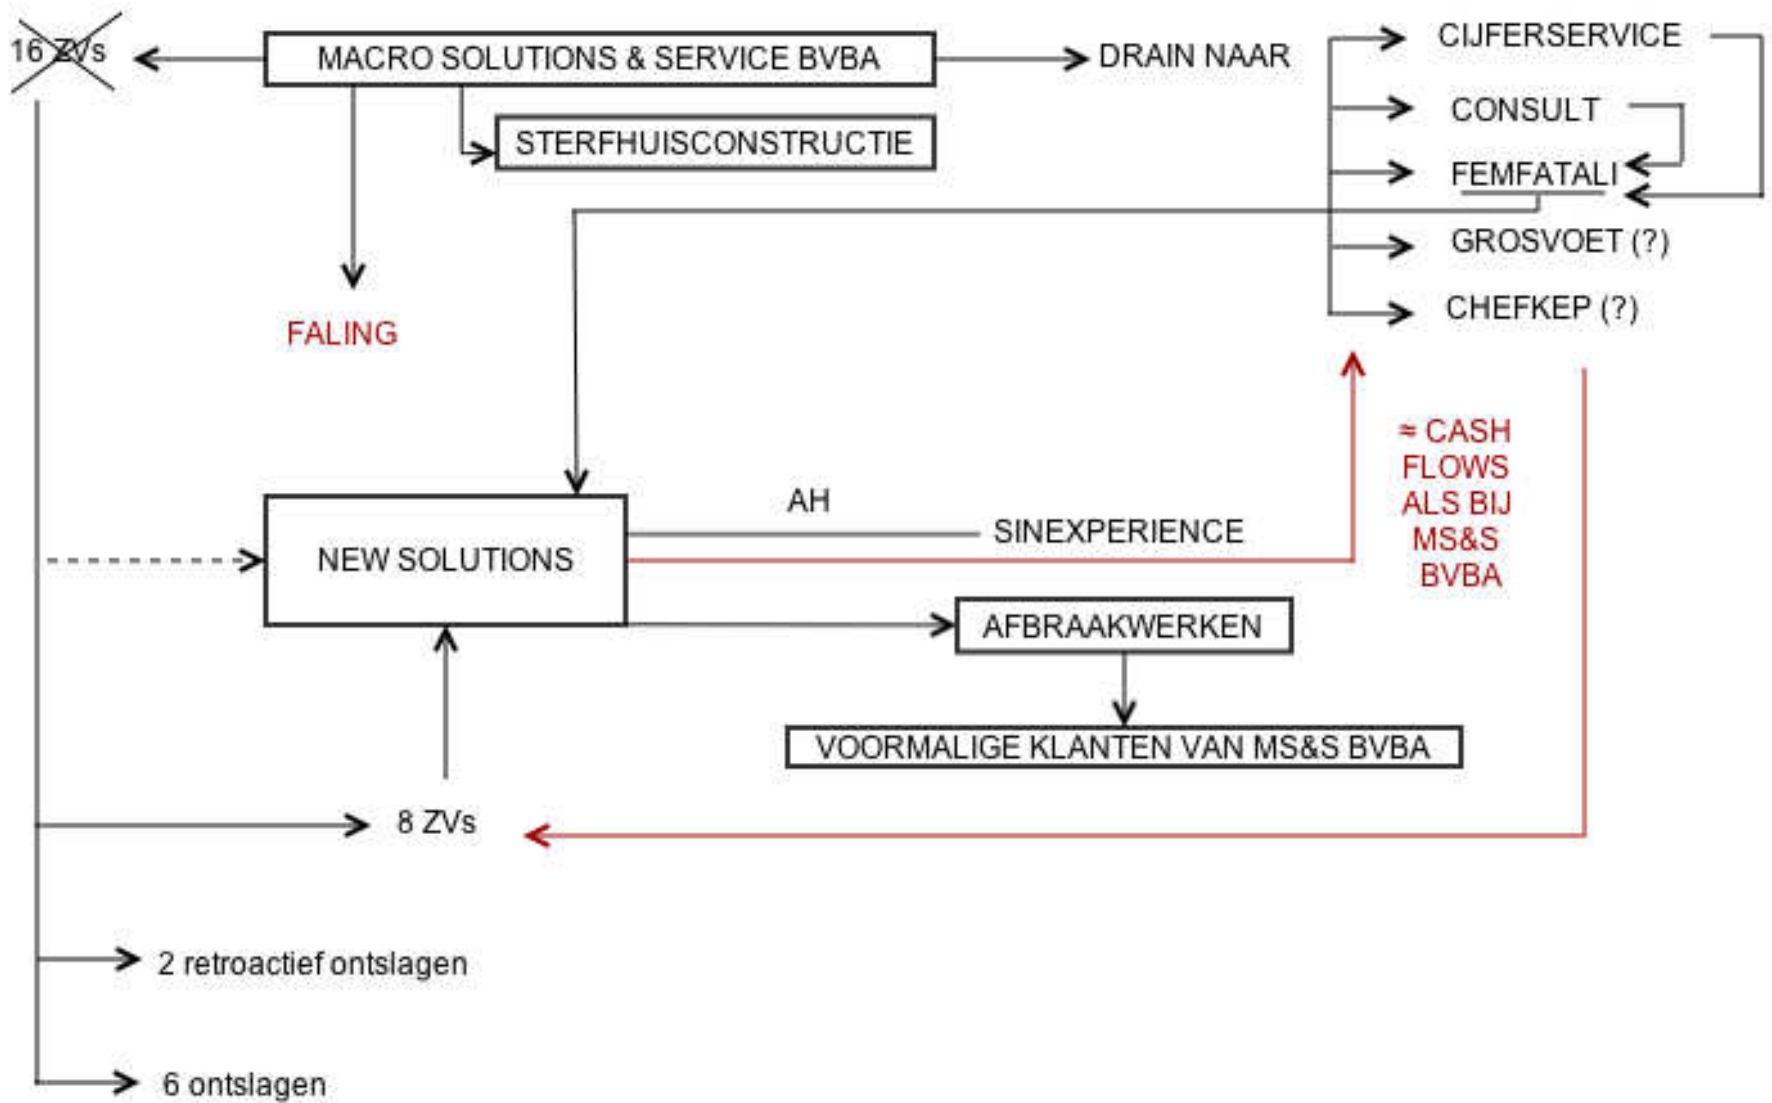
16 ZVs

MACRO SOLUTIONS & SERVICE BVBA

DRAIN NAAR

CIJFERSERVICE

CONSULT

FEMFATALI

GROSVOET (?)

CHEFKEP (?)

STERFHUISCONSTRUCTIE

FALING

≈ CASH FLOWS ALS BIJ MS&S BVBA

AH

SINEXPERIENCE

NEW SOLUTIONS

AFBRAAKWERKEN

VOORMALIGE KLANTEN VAN MS&S BVBA

8 ZVs

2 retroactief ontslagen

6 ontslagen